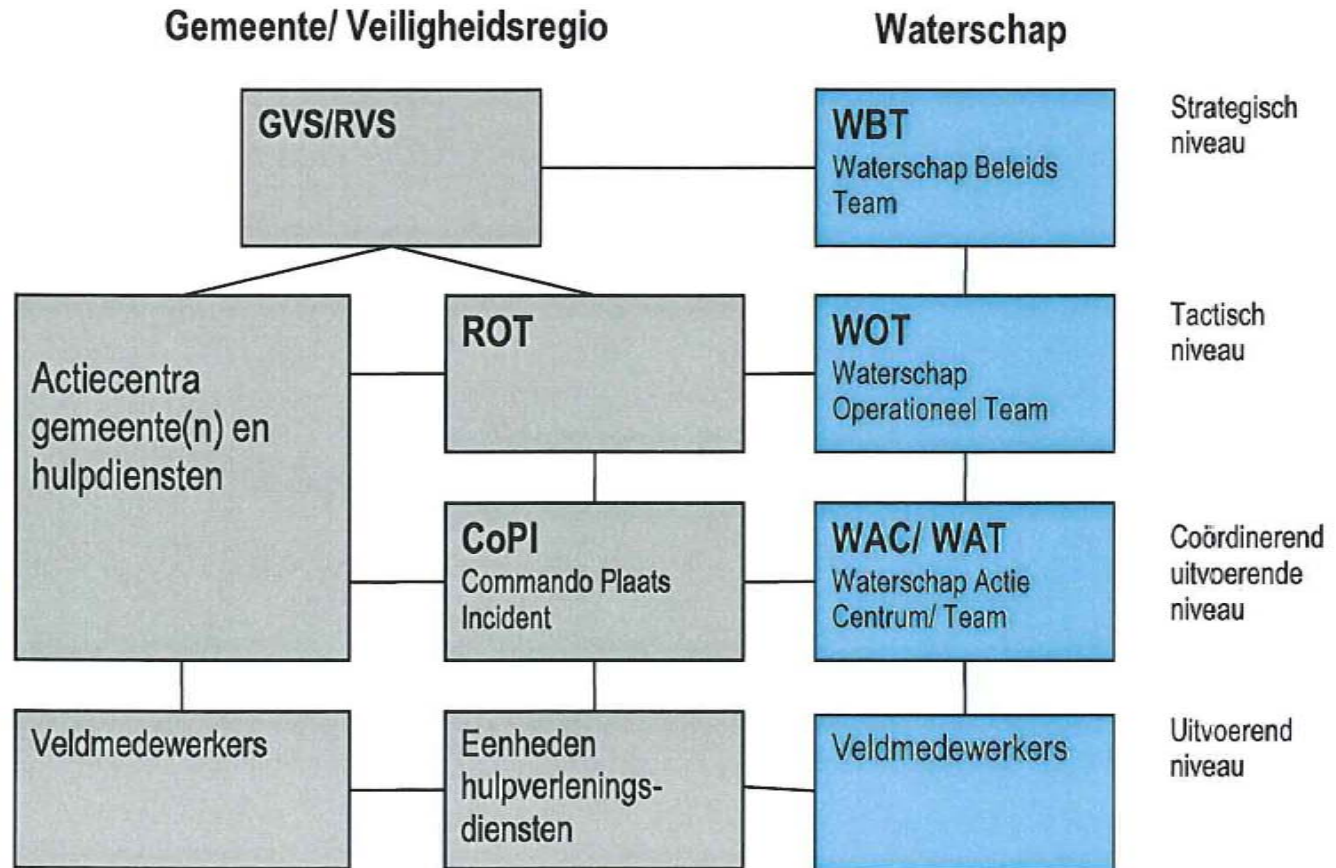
Gemeente/ Veiligheidsregio

Waterschap

GVS/RVS

WBT
Waterschap Beleids Team

Strategisch niveau

Actiecentra gemeente(n) en hulpdiensten

ROT

WOT
Waterschap Operationeel Team

Tactisch niveau

CoPI
Commando Plaats Incident

WAC/ WAT
Waterschap Actie Centrum/ Team

Coördinerend uitvoerende niveau

Veldmedewerkers

Eenheden hulpverleningsdiensten

Veldmedewerkers

Uitvoerend niveau